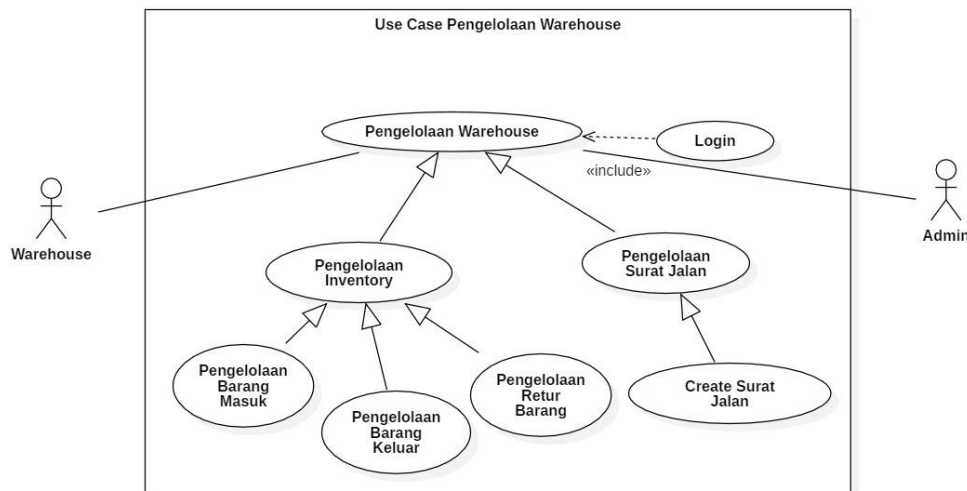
Use Case Pengelolaan Warehouse

Pengelolaan Warehouse

Login

«include»

Warehouse

Admin

Pengelolaan Inventory

Pengelolaan Surat Jalan

Pengelolaan Barang Masuk

Pengelolaan Barang Keluar

Pengelolaan Retur Barang

Create Surat Jalan